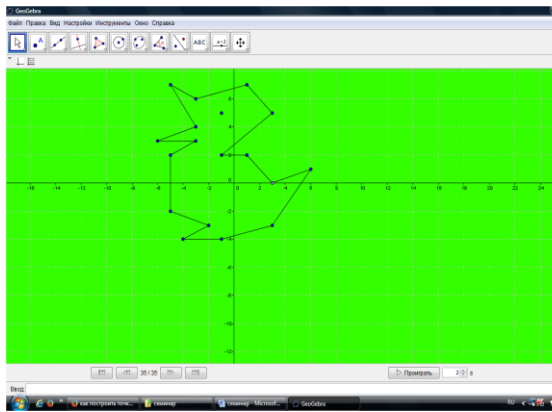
GeoGebra
Файл Правка Вид Настройки Инструменты Окно Справка
ABC
a=2
-16 -14 -12 -10 -8 -6 -4 -2 0 2 4 6 8 10 12 14 16 18 20 22 24
6
4
2
-2
-4
-6
-8
-10
-12
35 / 35
Проиграть
2 s
Ввод:
как построить точк...
семинар
семинар - Microsof...
GeoGebra
RU